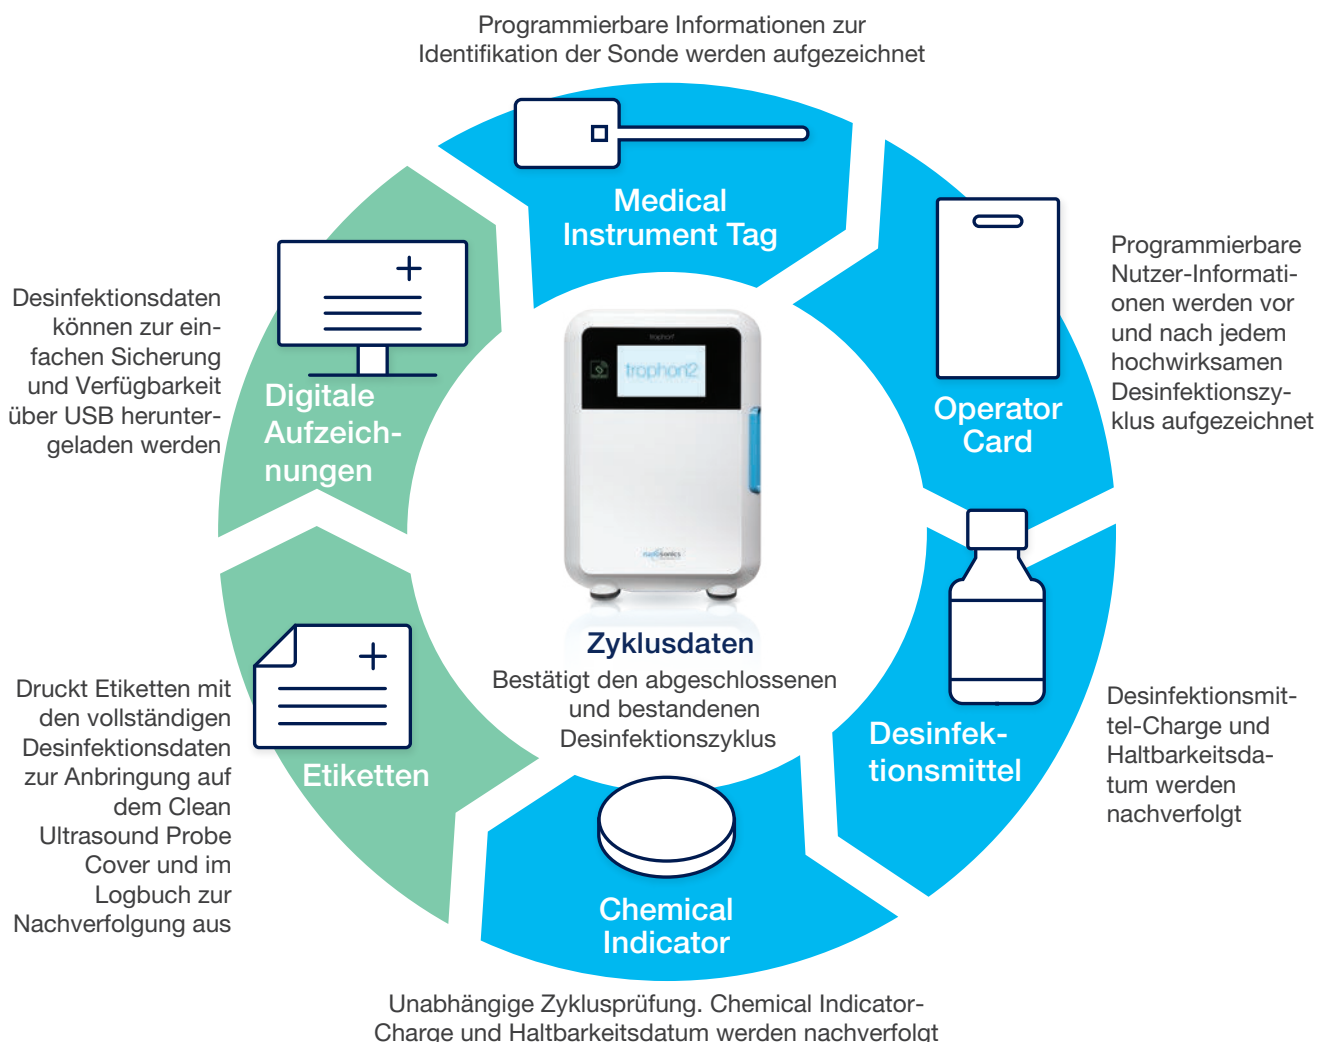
Programmierbare Informationen zur Identifikation der Sonde werden aufgezeichnet

Medical Instrument Tag

Programmierbare Nutzer-Informationen werden vor und nach jedem hochwirksamen Desinfektionszyklus aufgezeichnet

Operator Card

Desinfektionsdaten können zur einfachen Sicherung und Verfügbarkeit über USB heruntergeladen werden

Digitale Aufzeichnungen

trophon2

Zyklusdaten

Bestätigt den abgeschlossenen und bestandenen Desinfektionszyklus

Desinfektionsmittel

Desinfektionsmittel-Charge und Haltbarkeitsdatum werden nachverfolgt

Druckt Etiketten mit den vollständigen Desinfektionsdaten zur Anbringung auf dem Clean Ultrasound Probe Cover und im Logbuch zur Nachverfolgung aus

Etiketten

Chemical Indicator

Unabhängige Zyklusprüfung. Chemical Indicator-Charge und Haltbarkeitsdatum werden nachverfolgt